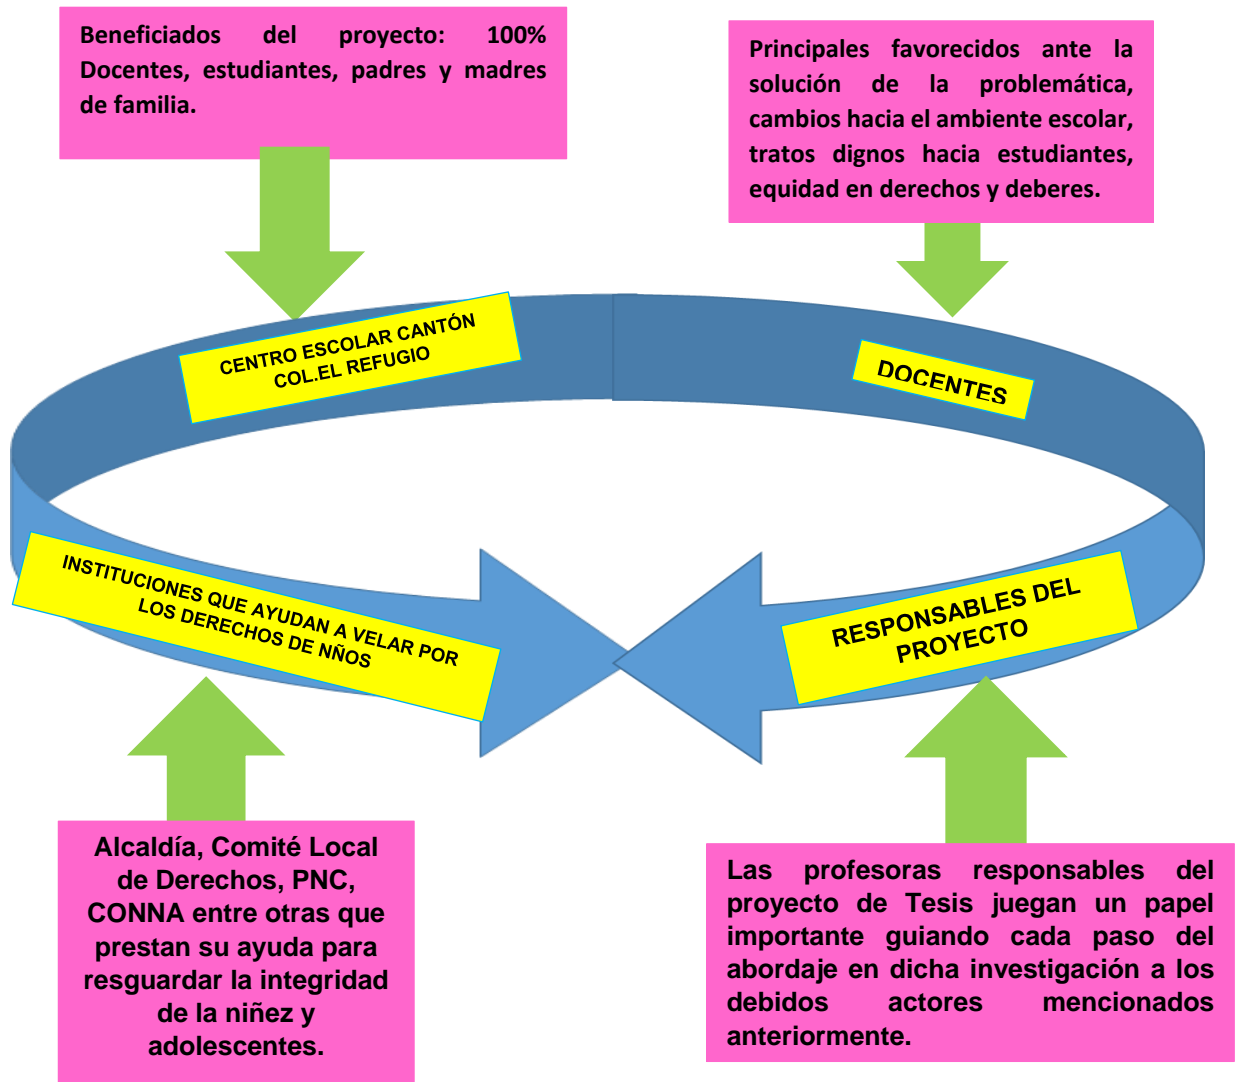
Beneficiados del proyecto: 100% Docentes, estudiantes, padres y madres de familia.

Principales favorecidos ante la solución de la problemática, cambios hacia el ambiente escolar, tratos dignos hacia estudiantes, equidad en derechos y deberes.

CENTRO ESCOLAR CANTÓN COL.EL REFUGIO

DOCENTES

INSTITUCIONES QUE AYUDAN A VELAR POR LOS DERECHOS DE NÑOS

RESPONSABLES DEL PROYECTO

Alcaldía, Comité Local de Derechos, PNC, CONNA entre otras que prestan su ayuda para resguardar la integridad de la niñez y adolescentes.

Las profesoras responsables del proyecto de Tesis juegan un papel importante guiando cada paso del abordaje en dicha investigación a los debidos actores mencionados anteriormente.